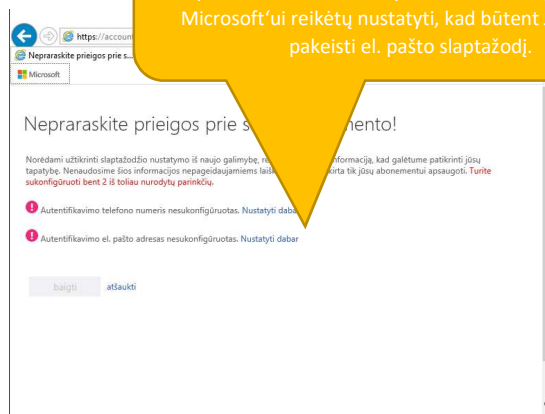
https://accoun
Nepraraskite prieigos prie s...
Microsoft

Microsoft'ui reikėtų nustatyti, kad būtent pakeisti el. pašto slaptažodį.

Nepraraskite prieigos prie s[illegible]mento!

Norėdami užtikrinti slaptažodžio nustatymo iš naujo galimybę, r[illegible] informacija, kad galėtume patikrinti jūsų tapatybę. Nenaudosime šios informacijos nepageidaujamiems laišk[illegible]kirta tik jūsų abonementui apsaugoti. Turite sukonfigūruoti bent 2 iš toliau nurodytų parinkčių.

Autentifikavimo telefono numeris nesukonfigūruotas. Nustatyti daba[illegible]

Autentifikavimo el. pašto adresas nesukonfigūruotas. Nustatyti dabar

baigti atšaukti